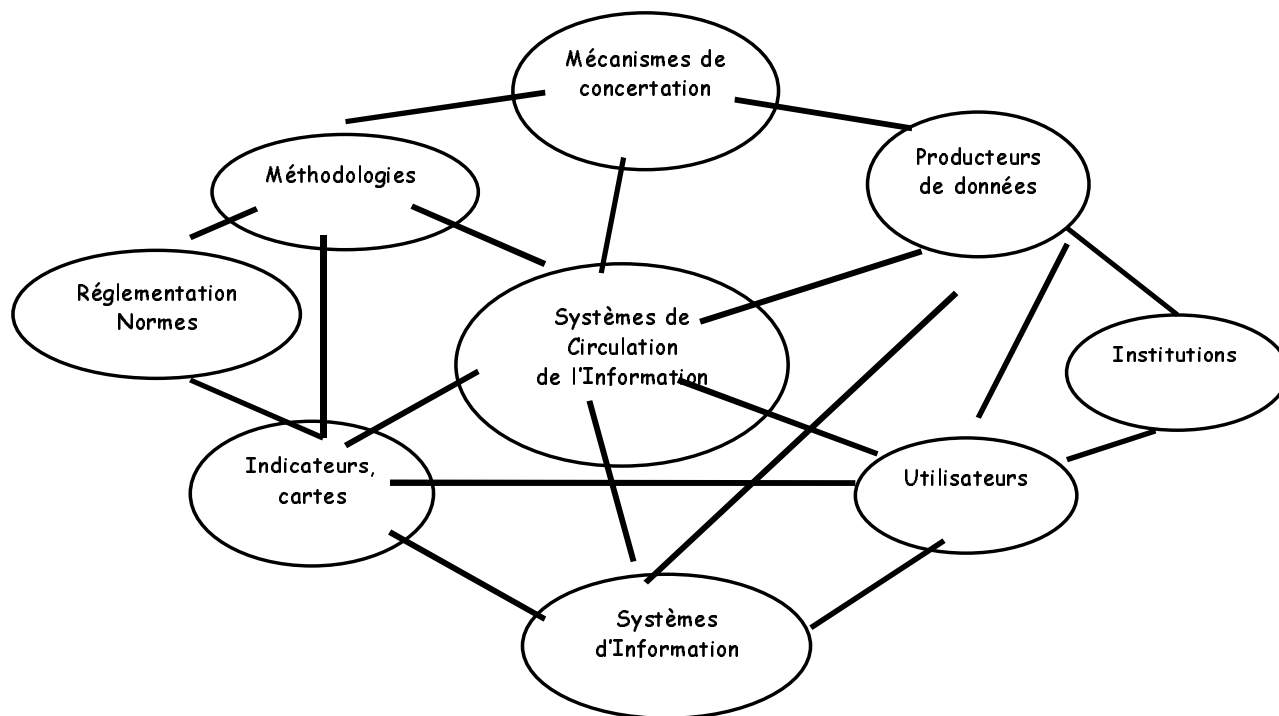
Mécanismes de concertation

Méthodologies

Producteurs de données

Réglementation
Normes

Systèmes de Circulation de l'Information

Institutions

Indicateurs, cartes

Utilisateurs

Systèmes d'Information